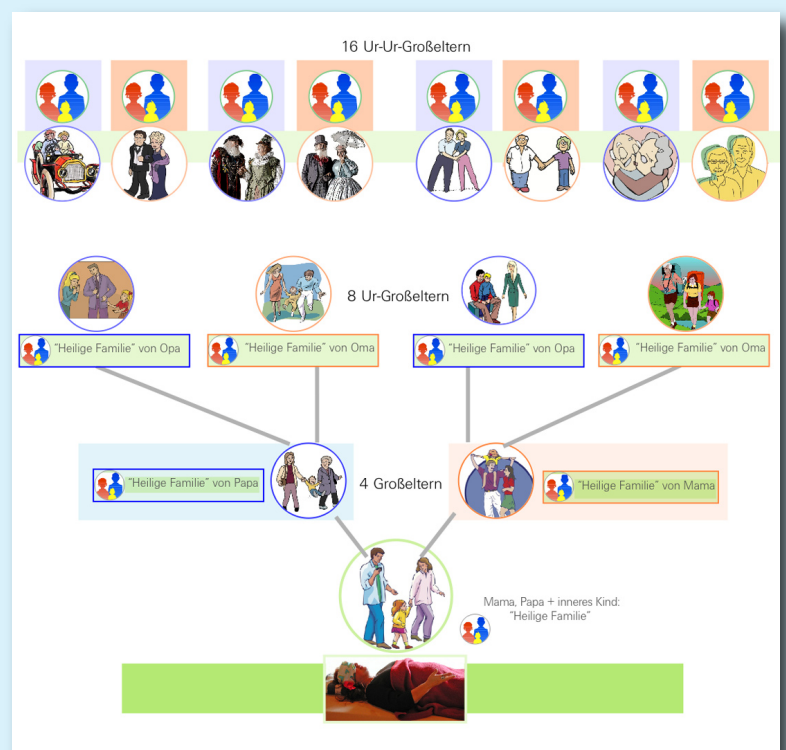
16 Ur-Ur-Großeltern

8 Ur-Großeltern

"Heilige Familie" von Opa

"Heilige Familie" von Oma

"Heilige Familie" von Opa

"Heilige Familie" von Oma

"Heilige Familie" von Papa

4 Großeltern

"Heilige Familie" von Mama

Mama, Papa + inneres Kind: "Heilige Familie"